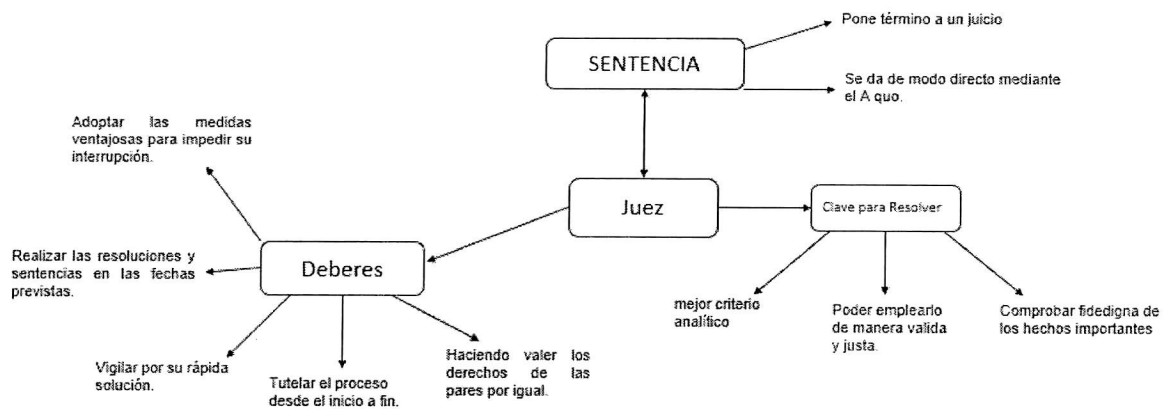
SENTENCIA

Pone término a un juicio

Se da de modo directo mediante el A quo.

Adoptar las medidas ventajosas para impedir su interrupción.

Juez

Clave para Resolver

Realizar las resoluciones y sentencias en las fechas previstas.

Deberes

mejor criterio analítico

Poder emplearlo de manera valida y justa.

Comprobar fidedigna de los hechos importantes

Vigilar por su rápida solución.

Tutelar el proceso desde el inicio a fin.

Haciendo valer los derechos de las pares por igual.